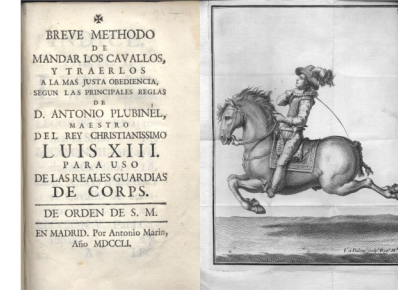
BREVE METHODO
DE
MANDAR LOS CAVALLOS,
Y TRAERLOS
A LA MAS JUSTA OBEDIENCIA,
SEGUN LAS PRINCIPALES REGLAS
DE
D. ANTONIO PLUBINEL,
MAESTRO
DEL REY CHRISTIANISSIMO
LUIS XIII.
PARA USO
DE LAS REALES GUARDIAS
DE CORPS.

DE ORDEN DE S. M.

EN MADRID. Por Antonio Marin, Año MDCCLI.

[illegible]